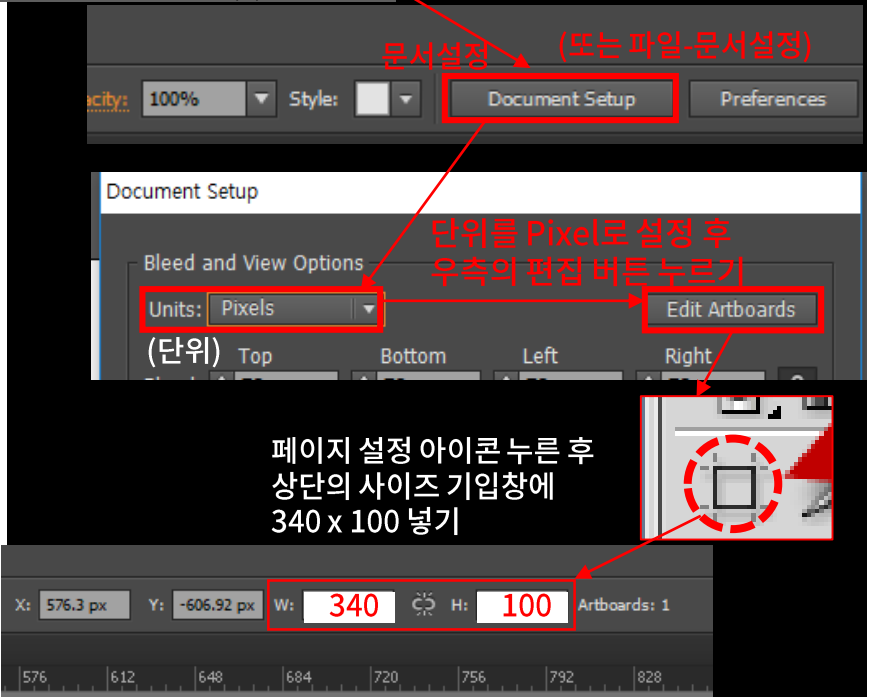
문서설정

(또는 파일-문서설정)

acity: 100% Style:

Document Setup

Preferences

Document Setup

단위를 Pixel로 설정 후
우측의 편집 버튼 누르기

Bleed and View Options

Units: Pixels

Edit Artboards

(단위)

Top

Bottom

Left

Right

페이지 설정 아이콘 누른 후
상단의 사이즈 기입창에
340 x 100 넣기

X: 576.3 px

Y: -606.92 px

W: 340

H: 100

Artboards: 1

576 612 648 684 720 756 792 828